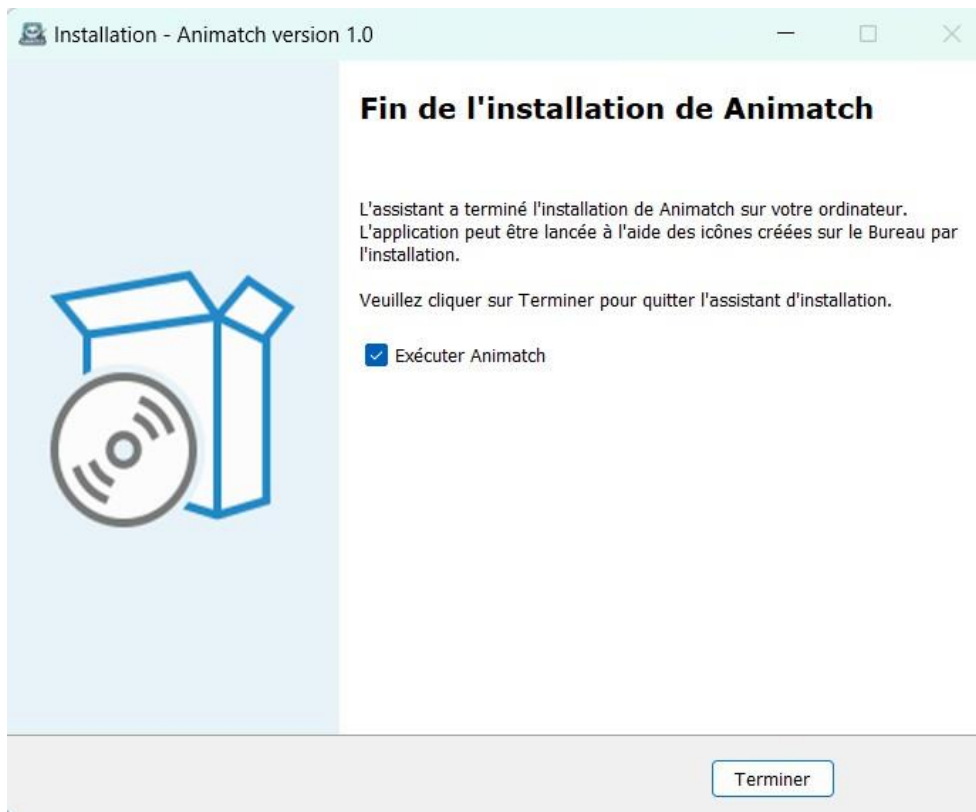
Installation - Animatch version 1.0

Fin de l'installation de Animatch

L'assistant a terminé l'installation de Animatch sur votre ordinateur. L'application peut être lancée à l'aide des icônes créées sur le Bureau par l'installation.

Veuillez cliquer sur Terminer pour quitter l'assistant d'installation.

Exécuter Animatch

Terminer